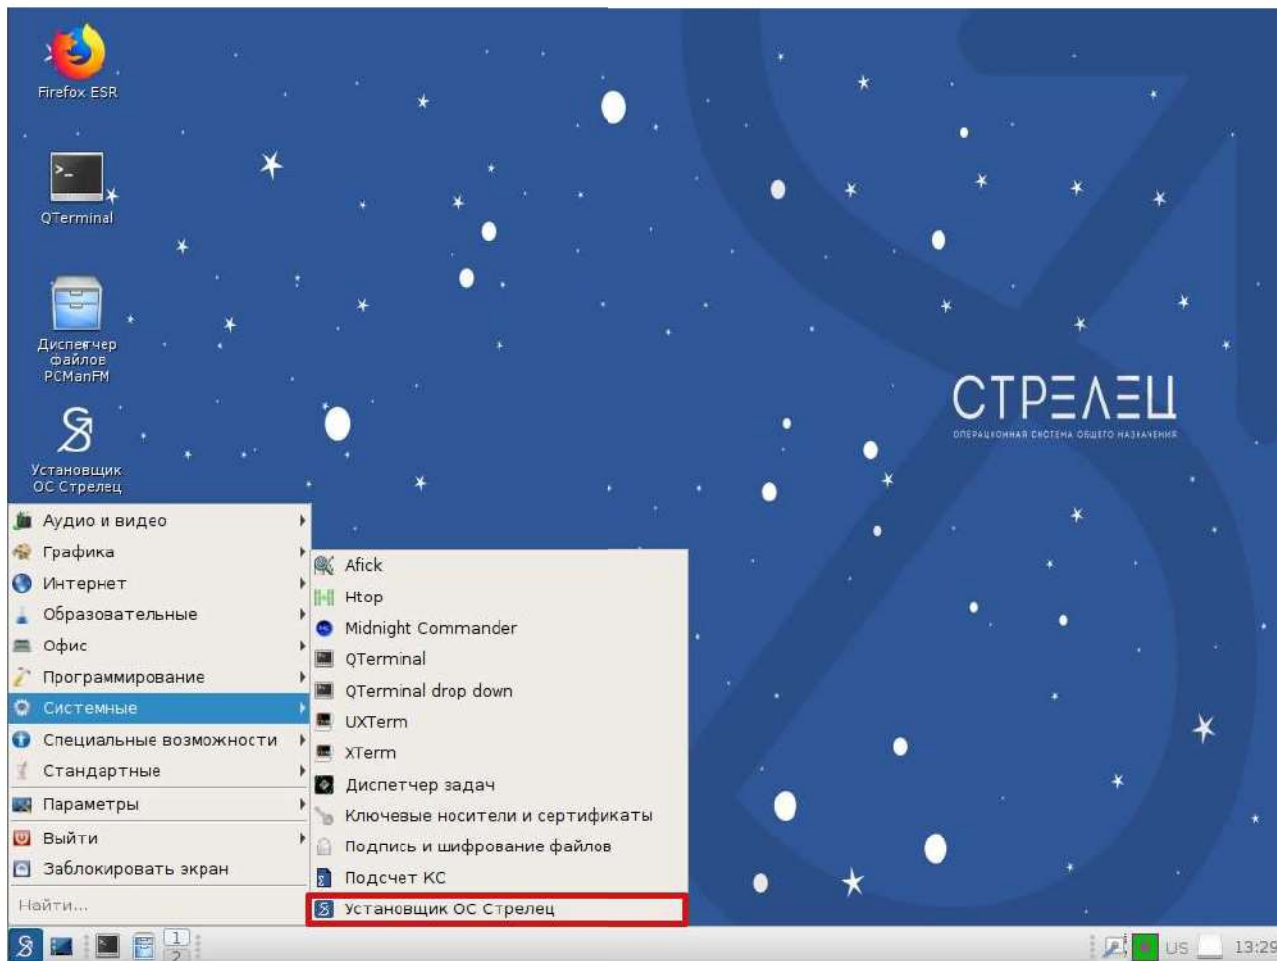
Firefox ESR

QTerminal

Диспетчер файлов PCManFM

Установщик ОС Стрелец

СТРЕЛЕЦ
ОПЕРАЦИОННАЯ СИСТЕМА ОБЩЕГО НАЗНАЧЕНИЯ

Аудио и видео
Графика
Интернет
Образовательные
Офис
Программирование
Системные
Специальные возможности
Стандартные
Параметры
Выйти
Заблокировать экран
Найти...

Afick
Htop
Midnight Commander
QTerminal
QTerminal drop down
UXTerm
XTerm
Диспетчер задач
Ключевые носители и сертификаты
Подпись и шифрование файлов
Подсчет КС
Установщик ОС Стрелец

1
2
US
13:29